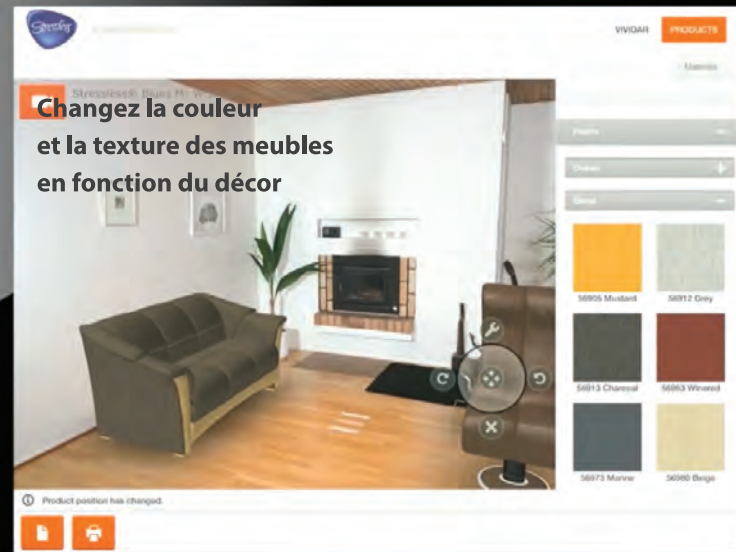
Stressless

VIVIDAR PRODUCTS

Materials

Stressless® Blues M: W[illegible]

Changez la couleur et la texture des meubles en fonction du décor

Paloma

Colours

Batick

56905 Mustard

56912 Grey

56913 Charcoal

56963 Winered

56973 Marine

56980 Beige

Product position has changed.